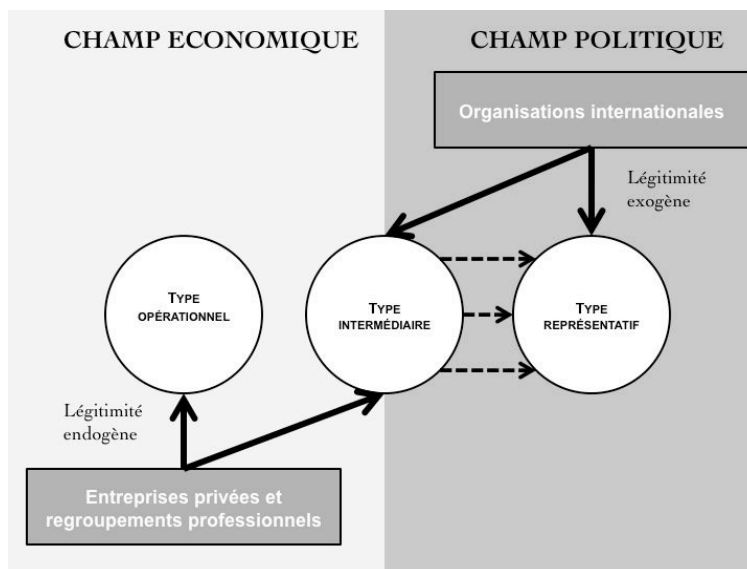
CHAMP ECONOMIQUE

CHAMP POLITIQUE

Organisations internationales

Légitimité exogène

TYPE OPÉRATIONNEL

TYPE INTERMÉDIAIRE

TYPE REPRÉSENTATIF

Légitimité endogène

Entreprises privées et regroupements professionnels